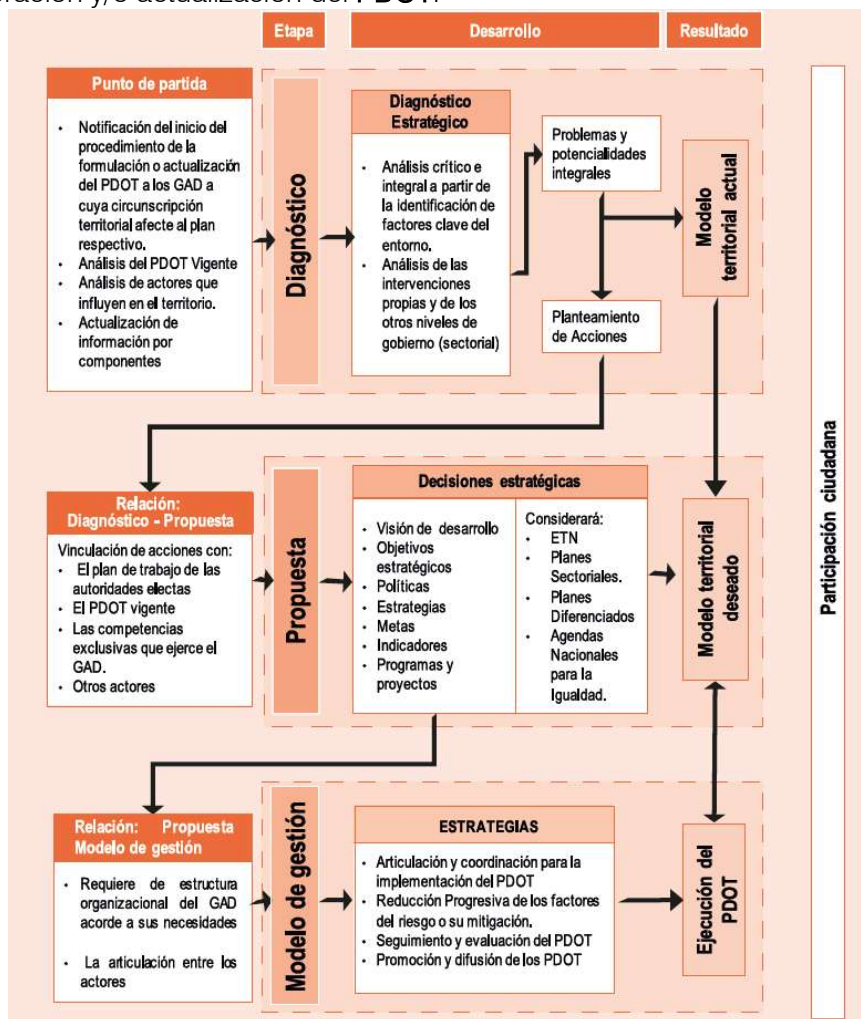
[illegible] y/o actualización del PDOT

Etapa | Desarrollo | Resultado

Punto de partida

- Notificación del inicio del procedimiento de la formulación o actualización del PDOT a los GAD a cuya circunscripción territorial afecte al plan respectivo.
- Análisis del PDOT Vigente
- Análisis de actores que influyen en el territorio.
- Actualización de información por componentes

Diagnóstico

Diagnóstico Estratégico

- Análisis crítico e integral a partir de la identificación de factores clave del entorno.
- Análisis de las intervenciones propias y de los otros niveles de gobierno (sectorial)

Problemas y potencialidades integrales

Planteamiento de Acciones

Modelo territorial actual

Participación ciudadana

Relación: Diagnóstico - Propuesta

Vinculación de acciones con:
- El plan de trabajo de las autoridades electas
- El PDOT vigente
- Las competencias exclusivas que ejerce el GAD.
- Otros actores

Propuesta

Decisiones estratégicas

- Visión de desarrollo
- Objetivos estratégicos
- Políticas
- Estrategias
- Metas
- Indicadores
- Programas y proyectos

Considerará:
- ETN
- Planes Sectoriales.
- Planes Diferenciados
- Agendas Nacionales para la Igualdad.

Modelo territorial deseado

Relación: Propuesta Modelo de gestión

- Requiere de estructura organizacional del GAD acorde a sus necesidades
- La articulación entre los actores

Modelo de gestión

ESTRATEGIAS

- Articulación y coordinación para la implementación del PDOT
- Reducción Progresiva de los factores del riesgo o su mitigación.
- Seguimiento y evaluación del PDOT
- Promoción y difusión de los PDOT

Ejecución del PDOT